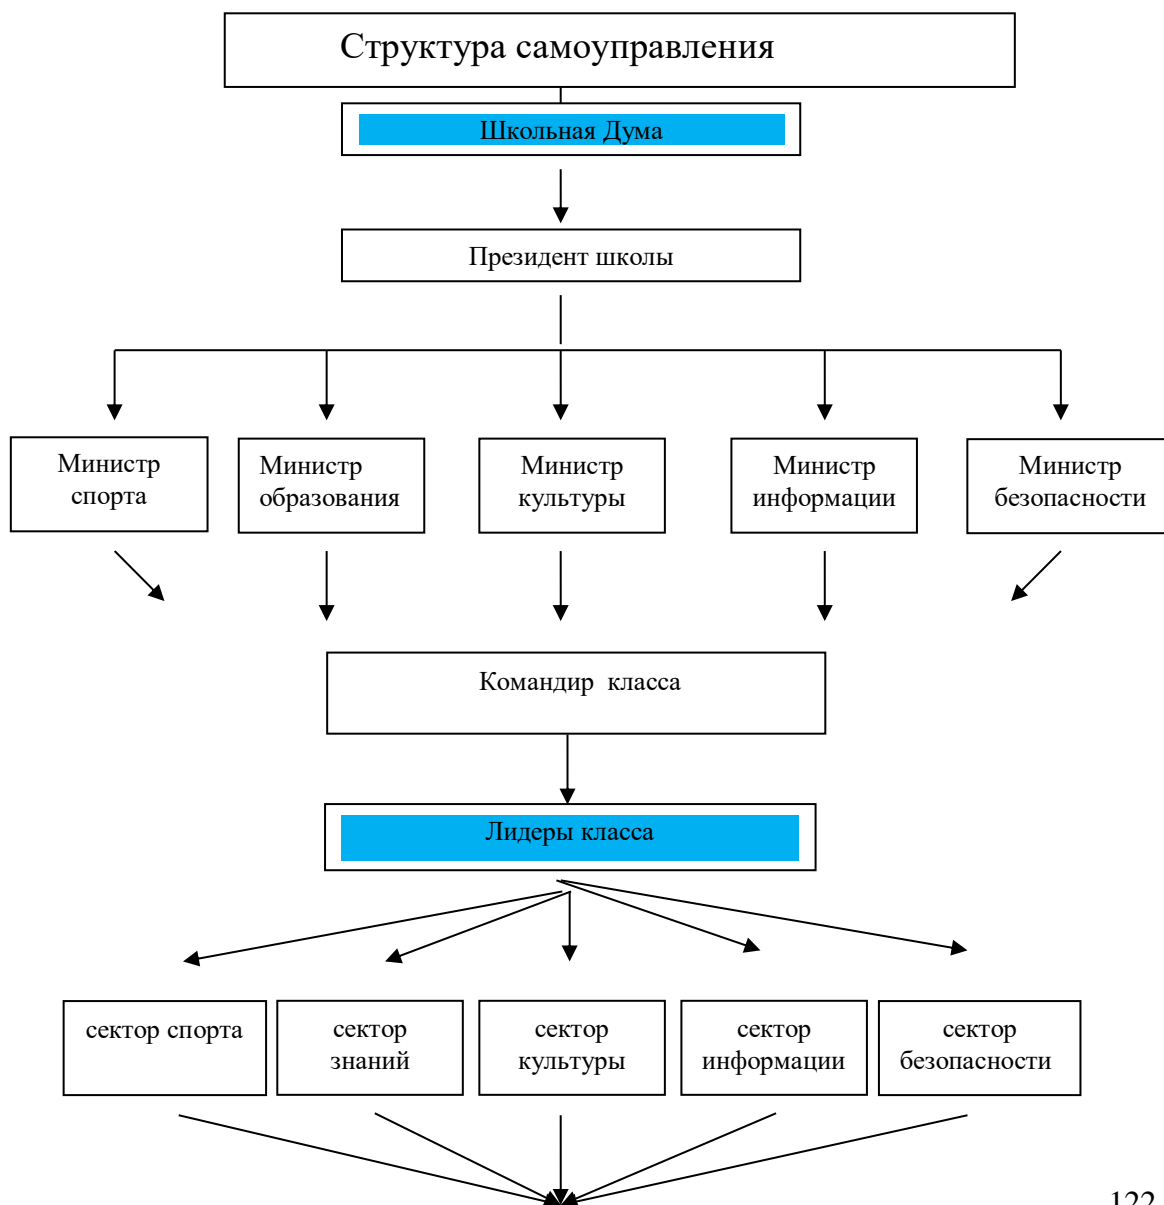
Структура самоуправления

Школьная Дума

Президент школы

Министр спорта

Министр образования

Министр культуры

Министр информации

Министр безопасности

Командир класса

Лидеры класса

сектор спорта

сектор знаний

сектор культуры

сектор информации

сектор безопасности

122